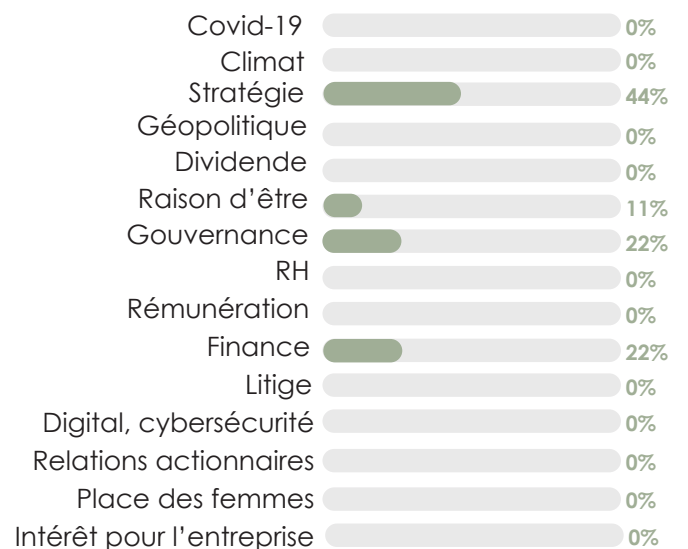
| | |
|---|---|
| Covid-19 | 0% |
| Climat | 0% |
| Stratégie | 44% |
| Géopolitique | 0% |
| Dividende | 0% |
| Raison d'être | 11% |
| Gouvernance | 22% |
| RH | 0% |
| Rémunération | 0% |
| Finance | 22% |
| Litige | 0% |
| Digital, cybersécurité | 0% |
| Relations actionnaires | 0% |
| Place des femmes | 0% |
| Intérêt pour l'entreprise | 0% |